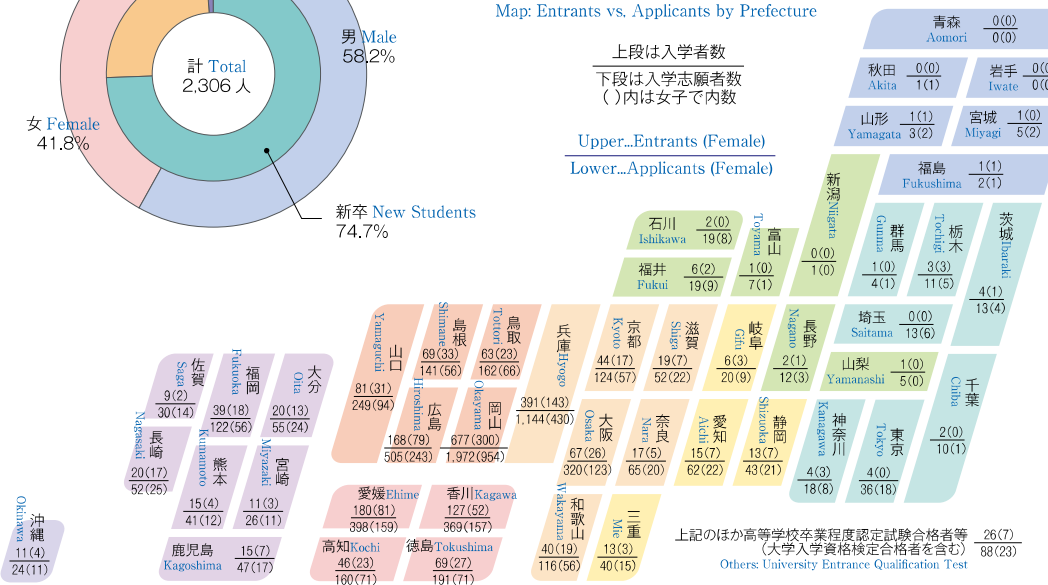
計 Total
2,306 人

男 Male
58.2%

女 Female
41.8%

新卒 New Students
74.7%

Map: Entrants vs. Applicants by Prefecture

上段は入学者数
下段は入学志願者数
( )内は女子で内数

Upper...Entrants (Female)
Lower...Applicants (Female)

青森 Aomori 0(0) 0(0)

秋田 Akita 0(0) 1(1)

岩手 Iwate 0(0) 0(0)

山形 Yamagata 1(1) 3(2)

宮城 Miyagi 1(0) 5(2)

福島 Fukushima 1(1) 2(1)

新潟 Niigata 0(0) 1(0)

石川 Ishikawa 2(0) 19(8)

富山 Toyama 1(0) 7(1)

福井 Fukui 6(2) 19(9)

群馬 Gunma 1(0) 4(1)

栃木 Tochigi 3(3) 11(5)

茨城 Ibaraki 4(1) 13(4)

埼玉 Saitama 0(0) 13(6)

山梨 Yamanashi 1(0) 5(0)

千葉 Chiba 2(0) 10(1)

長野 Nagano 2(1) 12(3)

岐阜 Gifu 6(3) 20(9)

滋賀 Shiga 19(7) 52(22)

京都 Kyoto 44(17) 124(57)

兵庫 Hyogo 391(143) 1,144(430)

鳥取 Tottori 63(23) 162(66)

島根 Shimane 69(33) 141(56)

山口 Yamaguchi 81(31) 249(94)

広島 Hiroshima 168(79) 505(243)

岡山 Okayama 677(300) 1,972(954)

大阪 Osaka 67(26) 320(123)

奈良 Nara 17(5) 65(20)

愛知 Aichi 15(7) 62(22)

静岡 Shizuoka 13(7) 43(21)

神奈川 Kanagawa 4(3) 18(8)

東京 Tokyo 4(0) 36(18)

和歌山 Wakayama 40(19) 116(56)

三重 Mie 13(3) 40(15)

愛媛 Ehime 180(81) 398(159)

香川 Kagawa 127(52) 369(157)

高知 Kochi 46(23) 160(71)

徳島 Tokushima 69(27) 191(71)

佐賀 Saga 9(2) 30(14)

福岡 Fukuoka 39(18) 122(56)

大分 Oita 20(13) 55(24)

長崎 Nagasaki 20(17) 52(25)

熊本 Kumamoto 15(4) 41(12)

宮崎 Miyazaki 11(3) 26(11)

鹿児島 Kagoshima 15(7) 47(17)

沖縄 Okinawa 11(4) 24(11)

上記のほか高等学校卒業程度認定試験合格者等 (大学入学資格検定合格者を含む) 26(7) 88(23)
Others: University Entrance Qualification Test